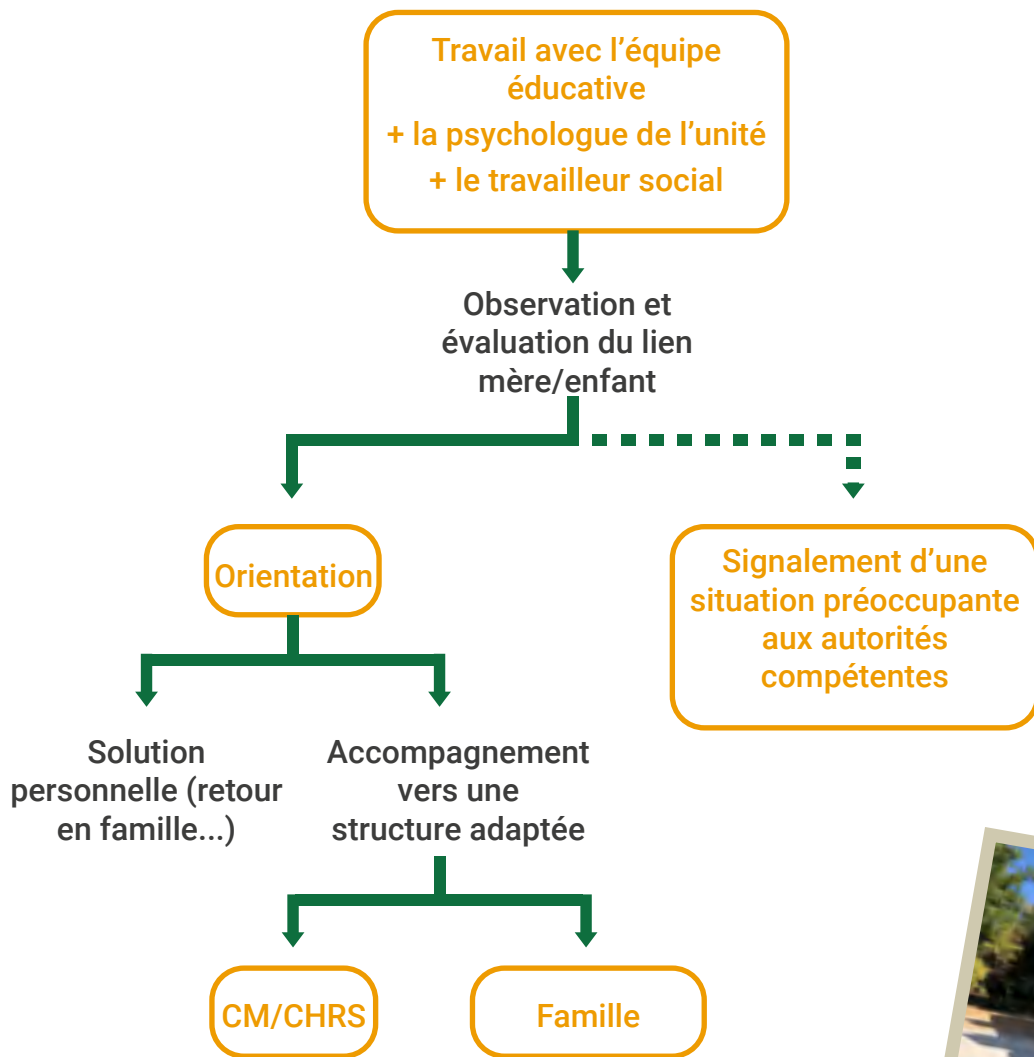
Travail avec l'équipe éducative
+ la psychologue de l'unité
+ le travailleur social

Observation et évaluation du lien mère/enfant

Orientation

Signalement d'une situation préoccupante aux autorités compétentes

Solution personnelle (retour en famille...)

Accompagnement vers une structure adaptée

CM/CHRS

Famille